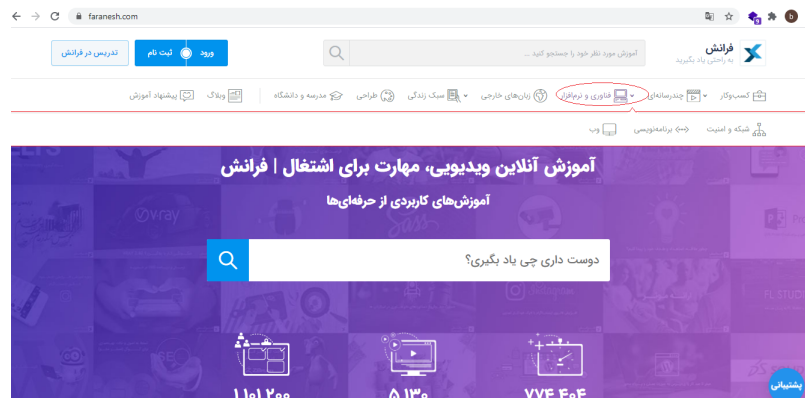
faranesh.com

فرانش
به راحتی یاد بگیرید

آموزش مورد نظر خود را جستجو کنید ...

ورود | ثبت نام

تدریس در فرانش

کسب‌وکار
چندرسانه‌ای
فناوری و نرم‌افزار
زبان‌های خارجی
سبک زندگی
طراحی
مدرسه و دانشگاه
وبلاگ
پیشنهاد آموزش

شبکه و امنیت
برنامه‌نویسی
وب

آموزش آنلاین ویدیویی، مهارت برای اشتغال | فرانش

آموزش‌های کاربردی از حرفه‌ای‌ها

دوست داری چی یاد بگیری؟

۱۱۰۱۲۰۰
۵۱۳۰
۷۷۴۴۰۴

پشتیبانی